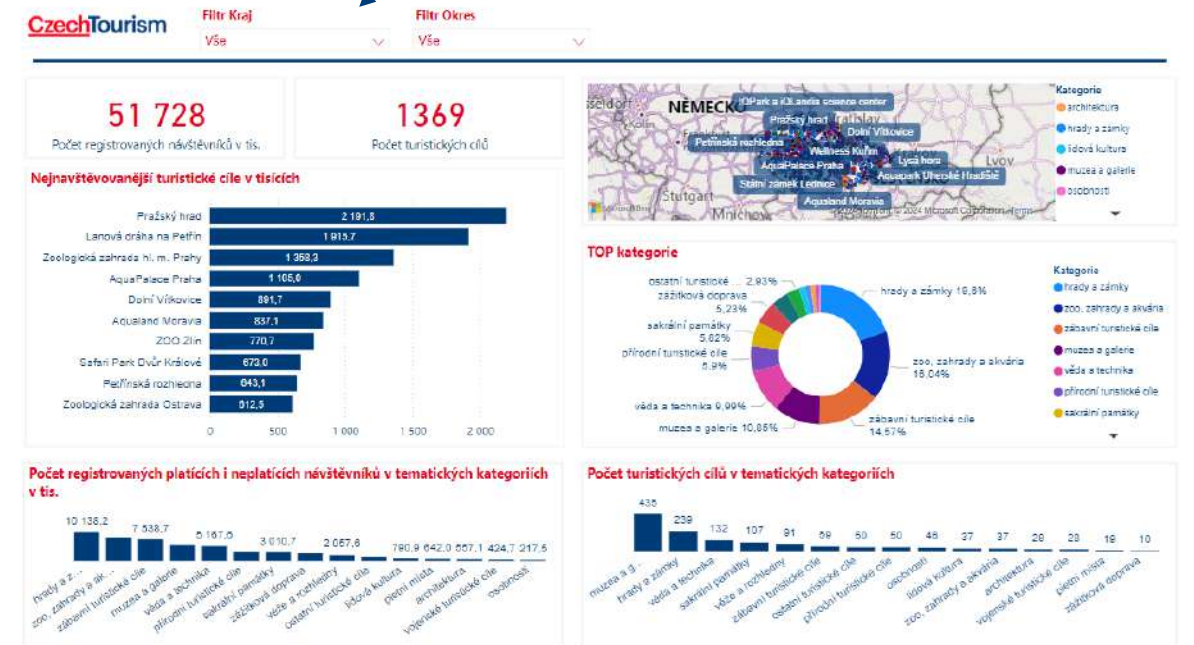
CzechTourism

Filtr Kraj
Vše

Filtr Okres
Vše

51 728
Počet registrovaných návštěvníků v tis.

1369
Počet turistických cílů

Nejnavštěvovanější turistické cíle v tisících

| Cíl | Hodnota |
|---|---|
| Pražský hrad | 2 191,8 |
| Lanová dráha na Petřín | 1 915,7 |
| Zoologická zahrada hl. m. Prahy | 1 358,3 |
| AquaPalace Praha | 1 105,0 |
| Dolní Vítkovice | 891,7 |
| Aqualand Moravia | 837,1 |
| ZOO Zlín | 770,7 |
| Safari Park Dvůr Králové | 673,0 |
| Petřínská rozhledna | 643,1 |
| Zoologická zahrada Ostrava | 612,5 |

0 500 1 000 1 500 2 000

NĚMECKO
iQPark a iQLandia science center
Pražský hrad
Dolní Vítkovice
Petřínská rozhledna
Wellness Kuřim
AquaPalace Praha
Lysá hora
Státní zámek Lednice
Aquapark Uherské Hradiště
Aqualand Moravia
Stuttgart
Mnichov
Lvov
© 2024 Microsoft Corporation Terms

Kategorie
architektura
hrady a zámky
lidová kultura
muzea a galerie
osobnosti

TOP kategorie

ostatní turistické ... 2,93%
zážitková doprava 5,23%
sakrální památky 5,62%
přírodní turistické cíle 5,9%
věda a technika 9,99%
muzea a galerie 10,85%
hrady a zámky 19,6%
zoo, zahrady a akvária 16,04%
zábavní turistické cíle 14,57%

Kategorie
hrady a zámky
zoo, zahrady a akvária
zábavní turistické cíle
muzea a galerie
věda a technika
přírodní turistické cíle
sakrální památky

Počet registrovaných platících i neplatících návštěvníků v tematických kategoriích v tis.

10 138,2 7 538,7 5 167,5 3 010,7 2 057,6 780,9 642,0 567,1 424,7 217,5

hrady a z... zoo, zahrady a ak... zábavní turistické cíle muzea a galerie věda a technika přírodní turistické cíle sakrální památky zážitková doprava věže a rozhledny ostatní turistické cíle lidová kultura pietní místa architektura vojenské turistické cíle osobnosti

Počet turistických cílů v tematických kategoriích

435 239 132 107 91 59 50 50 46 37 37 28 28 19 10

muzea a g... hrady a zámky věda a technika sakrální památky věže a rozhledny zábavní turistické cíle ostatní turistické cíle přírodní turistické cíle osobnosti lidová kultura zoo, zahrady a akvária architektura vojenské turistické cíle pietní místa zážitková doprava